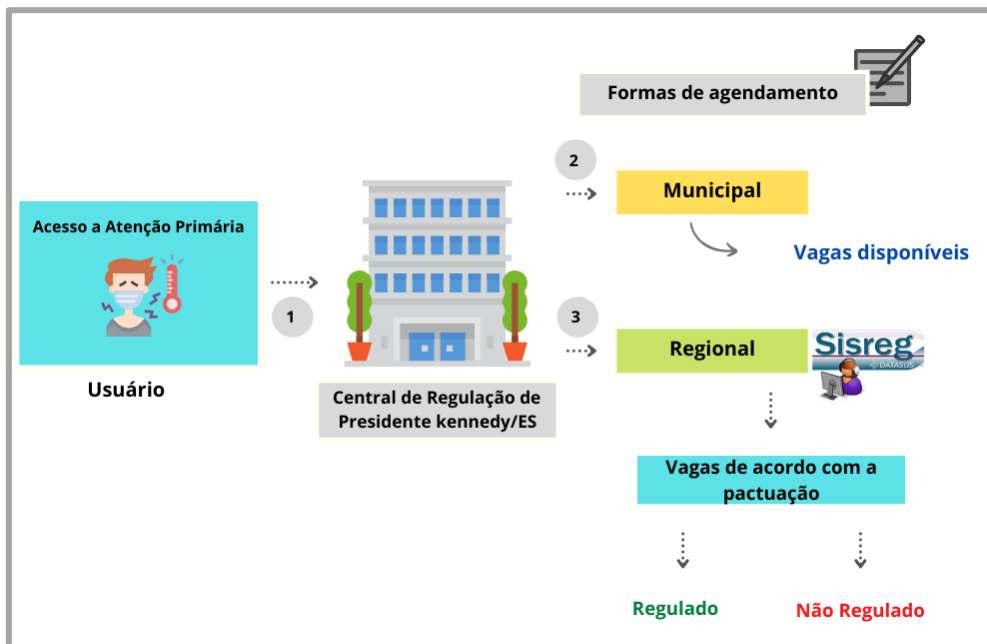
Formas de agendamento

Acesso a Atenção Primária

Usuário

1

Central de Regulação de Presidente kennedy/ES

2

Municipal

Vagas disponíveis

3

Regional

Sisreg
© DATASUS

Vagas de acordo com a pactuação

Regulado

Não Regulado